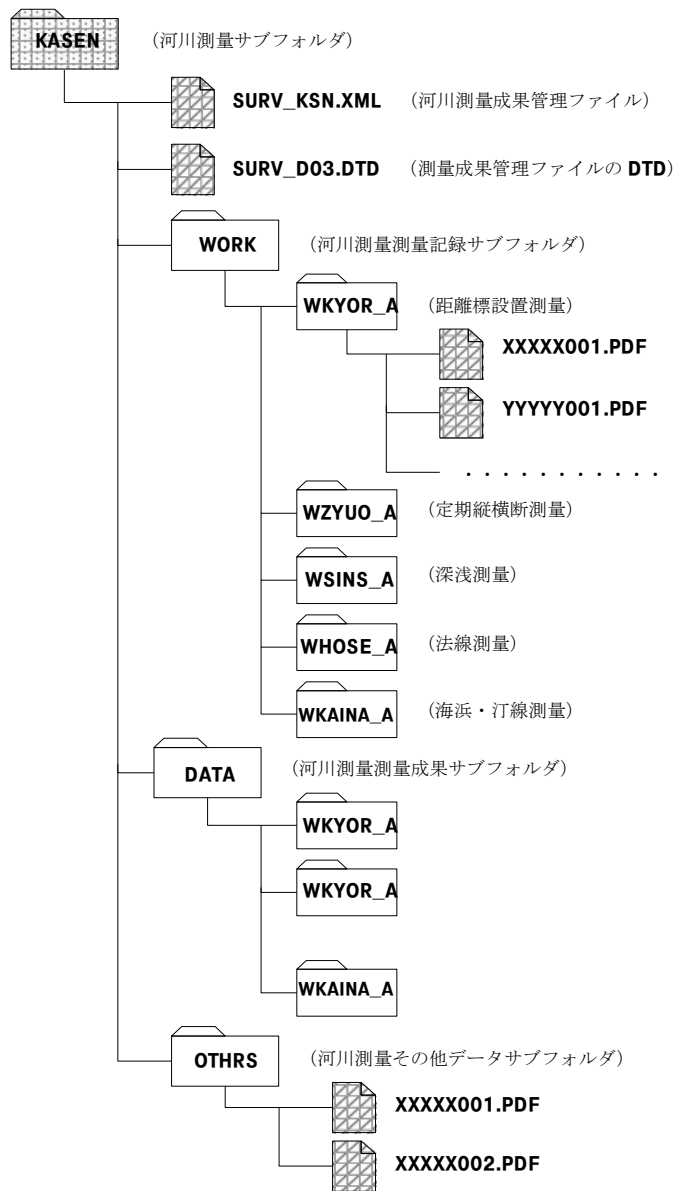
KASEN （河川測量サブフォルダ）

SURV_KSN.XML （河川測量成果管理ファイル）

SURV_D03.DTD （測量成果管理ファイルの DTD）

WORK （河川測量測量記録サブフォルダ）

WKYOR_A （距離標設置測量）

XXXXX001.PDF

YYYYY001.PDF

・・・・・・・・・・・

WZYUO_A （定期縦横断測量）

WSINS_A （深浅測量）

WHOSE_A （法線測量）

WKAINA_A （海浜・汀線測量）

DATA （河川測量測量成果サブフォルダ）

WKYOR_A

WKYOR_A

WKAINA_A

OTHRS （河川測量その他データサブフォルダ）

XXXXX001.PDF

XXXXX002.PDF